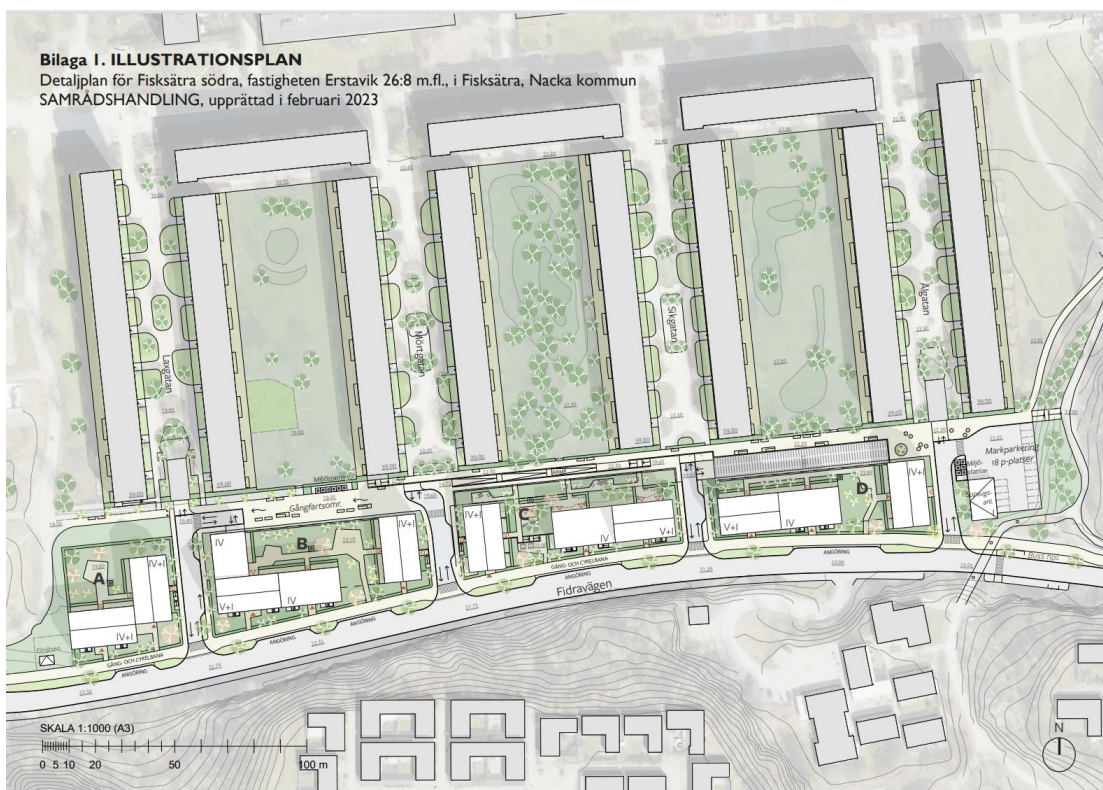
Bilaga 1. ILLUSTRATIONSPLAN
Detaljplan för Fisksätra södra, fastigheten Erstavik 26:8 m.fl., i Fisksätra, Nacka kommun
SAMRÅDSHANDLING, upprättad i februari 2023

Laxgatan
Mörtgatan
Sikgatan
Ålgatan

Gångfartsomr.
Miljöstation
Markparkering 18 p-platser
Miljöstation
Buss hpl

A
B
C
D

IV
IV+I
V+I
IV
IV+I
V+I
IV+I
IV
IV+I
IV+I
V+I
IV
IV+I

ANGÖRING
GÅNG- OCH CYKELBANA
ANGÖRING
ANGÖRING
GÅNG- OCH CYKELBANA
ANGÖRING

Fidravägen

SKALA 1:1000 (A3)
0 5 10 20 50 100 m
N